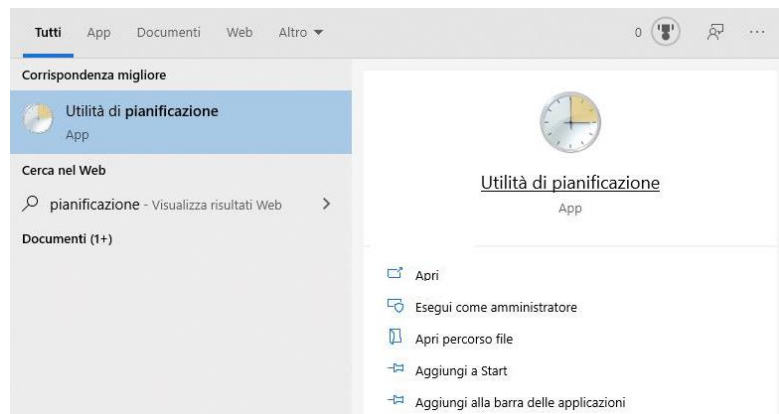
Tutti App Documenti Web Altro ▾

0 ···

Corrispondenza migliore

Utilità di pianificazione
App

Cerca nel Web

pianificazione - Visualizza risultati Web >

Documenti (1+)

Utilità di pianificazione
App

Apri

Esegui come amministratore

Apri percorso file

Aggiungi a Start

Aggiungi alla barra delle applicazioni